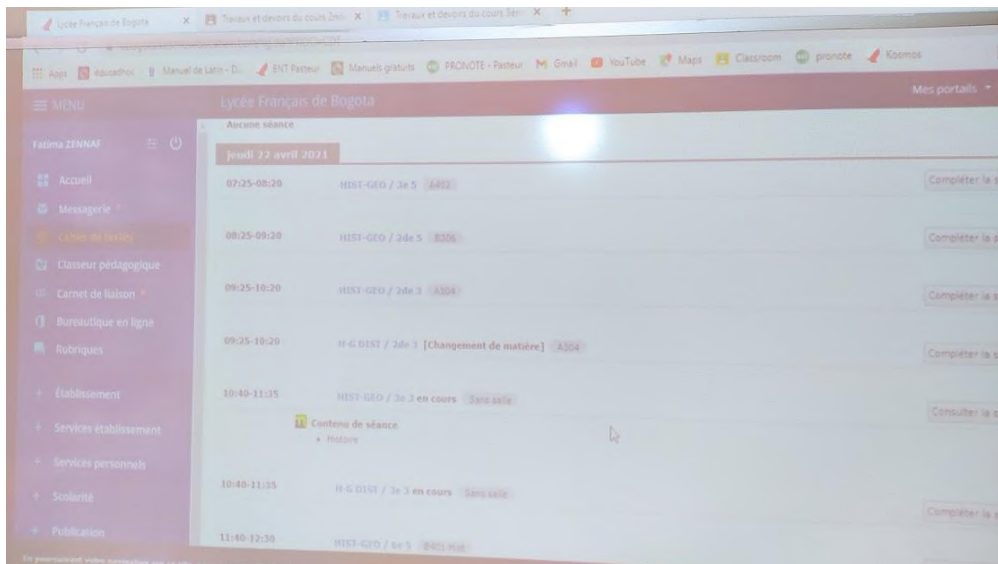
Lycée Français de Bogota × Travaux et devoirs du cours 2ml × Travaux et devoirs du cours 3e × +

Apps educadhoc Manuel de Latin - D... ENT Pasteur Manuels gratuits PRONOTE - Pasteur Gmail YouTube Maps Classroom pronote Kosmos

MENU Lycée Français de Bogota Mes portails

Fatima ZENNAF

Accueil
Messagerie
Cahier de textes
Classeur pédagogique
Carnet de liaison
Bureautique en ligne
Rubriques
Établissement
Services établissement
Services personnels
Scolarité
Publication

Aucune séance

Jeudi 22 avril 2021

07:25-08:20 HIST-GEO / 3e 5 A402 Compléter la s

08:25-09:20 HIST-GEO / 2de 5 B306 Compléter la s

09:25-10:20 HIST-GEO / 2de 3 A304 Compléter la s

09:25-10:20 H-G DIST / 2de 3 [Changement de matière] A304 Compléter la s

10:40-11:35 HIST-GEO / 3e 3 en cours Sans salle Consulter la s

Contenu de séance
Histoire

10:40-11:35 H-G DIST / 3e 3 en cours Sans salle Compléter la s

11:40-12:30 HIST-GEO / 6e 5 B401 Hist

En poursuivant votre navigation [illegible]